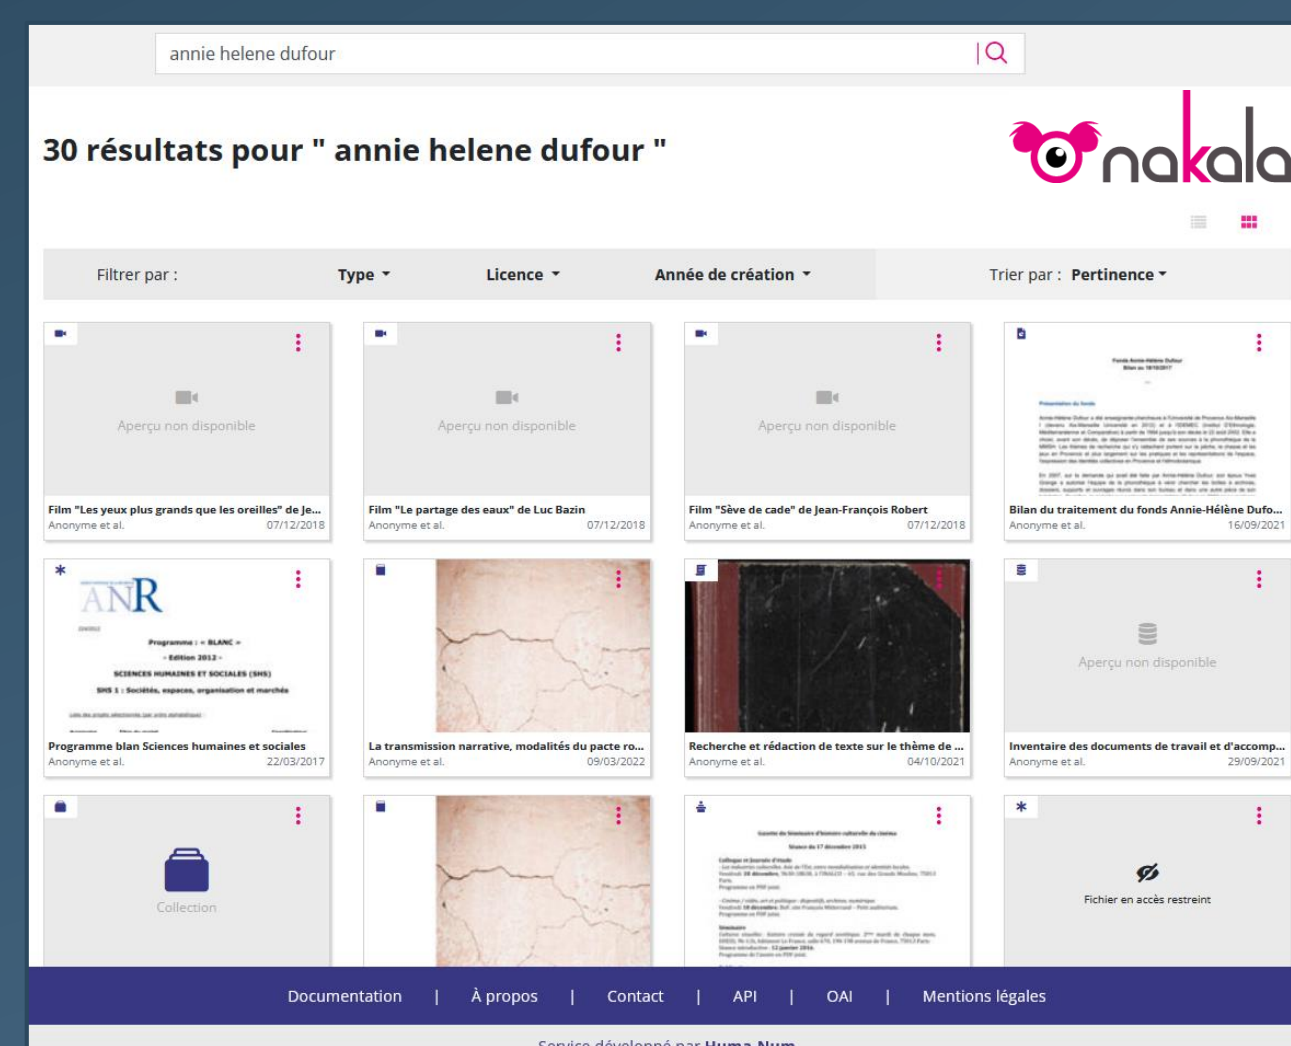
annie helene dufour

30 résultats pour " annie helene dufour "

nakala

Filtrer par : Type Licence Année de création Trier par : Pertinence

Aperçu non disponible
Film "Les yeux plus grands que les oreilles" de Je...
Anonyme et al. 07/12/2018

Aperçu non disponible
Film "Le partage des eaux" de Luc Bazin
Anonyme et al. 07/12/2018

Aperçu non disponible
Film "Sève de cade" de Jean-François Robert
Anonyme et al. 07/12/2018

Bilan du traitement du fonds Annie-Hélène Dufo...
Anonyme et al. 16/09/2021

ANR
Programme : « BLANC »
- Edition 2012 -
SCIENCES HUMAINES ET SOCIALES (SHS)
SHS 1 : Sociétés, espaces, organisation et marchés
Programme blan Sciences humaines et sociales
Anonyme et al. 22/03/2017

La transmission narrative, modalités du pacte ro...
Anonyme et al. 09/03/2022

Recherche et rédaction de texte sur le thème de ...
Anonyme et al. 04/10/2021

Aperçu non disponible
Inventaire des documents de travail et d'accomp...
Anonyme et al. 29/09/2021

Collection

Fichier en accès restreint

Documentation | À propos | Contact | API | OAI | Mentions légales

Service développé par Huma-Num